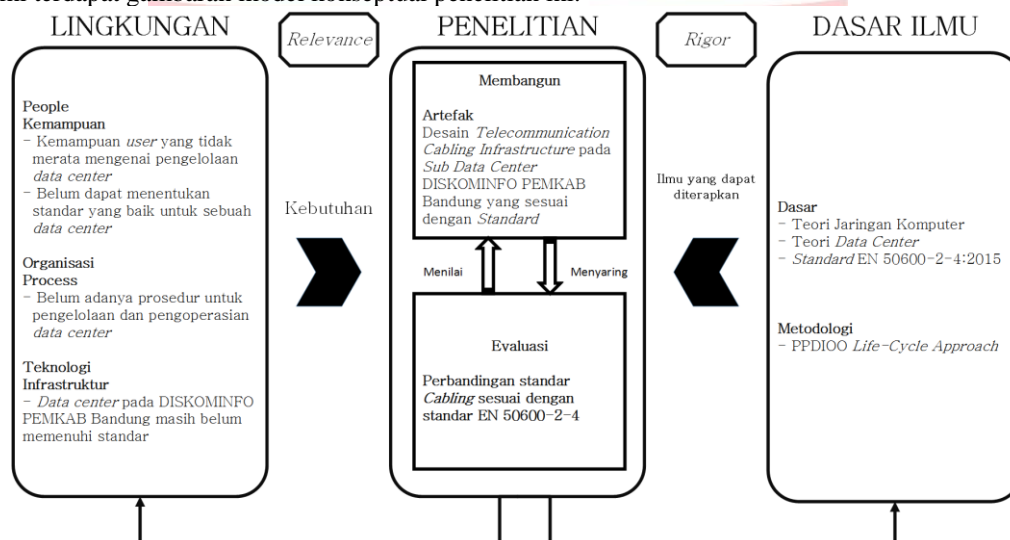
ini terdapat gambaran model konseptual penelitian ini.

LINGKUNGAN

Relevance

PENELITIAN

Rigor

DASAR ILMU

People
Kemampuan
- Kemampuan *user* yang tidak merata mengenai pengelolaan *data center*
- Belum dapat menentukan standar yang baik untuk sebuah *data center*

Organisasi
Process
- Belum adanya prosedur untuk pengelolaan dan pengoperasian *data center*

Teknologi
Infrastruktur
- *Data center* pada DISKOMINFO PEMKAB Bandung masih belum memenuhi standar

Kebutuhan

Membangun

Artefak
Desain *Telecommunication Cabling Infrastructure* pada *Sub Data Center* DISKOMINFO PEMKAB Bandung yang sesuai dengan *Standard*

Menilai

Menyaring

Evaluasi

Perbandingan standar *Cabling* sesuai dengan standar EN 50600-2-4

Ilmu yang dapat diterapkan

Dasar
- Teori Jaringan Komputer
- Teori *Data Center*
- *Standard* EN 50600-2-4:2015

Metodologi
- PPDIOO *Life-Cycle Approach*